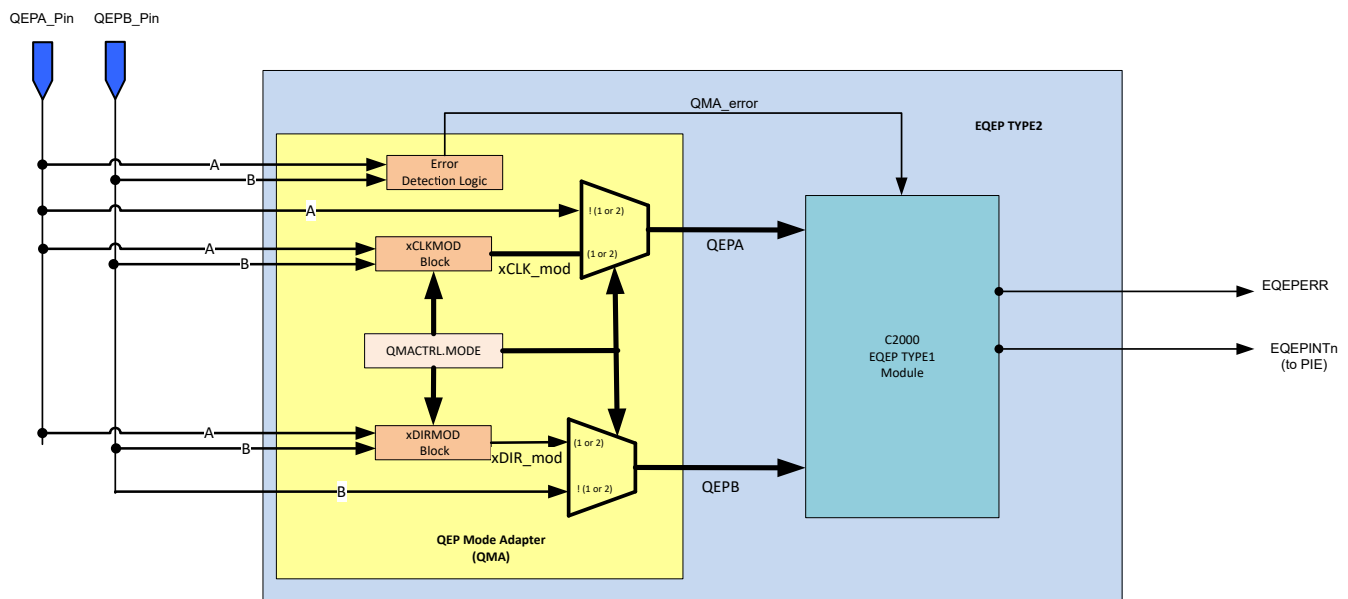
QEPA_Pin
QEPB_Pin

QMA_error

EQEP TYPE2

A
B
Error Detection Logic

A
! (1 or 2)

A
B
xCLKMOD Block
xCLK_mod
(1 or 2)

QEPA

QMACTRL.MODE

A
B
xDIRMOD Block
xDIR_mod
(1 or 2)

B
! (1 or 2)

QEPB

QEP Mode Adapter (QMA)

C2000 EQEP TYPE1 Module

EQEPERR

EQEPINTn (to PIE)